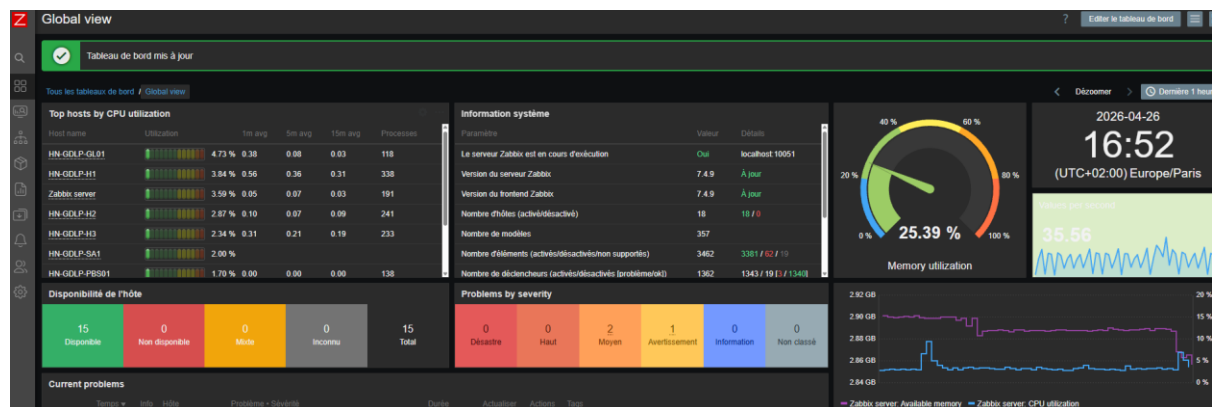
Z Global view

? Editer le tableau de bord

Tableau de bord mis à jour

Tous les tableaux de bord / Global view

Dézoomer Dernière 1 heur

Top hosts by CPU utilization

| Host name | Utilization | 1m avg | 5m avg | 15m avg | Processes |
|---|---|---|---|---|---|
| HN-GDLP-GL01 | 4.73 % | 0.38 | 0.08 | 0.03 | 118 |
| HN-GDLP-H1 | 3.84 % | 0.56 | 0.36 | 0.31 | 338 |
| Zabbix server | 3.59 % | 0.05 | 0.07 | 0.03 | 191 |
| HN-GDLP-H2 | 2.87 % | 0.10 | 0.07 | 0.09 | 241 |
| HN-GDLP-H3 | 2.34 % | 0.31 | 0.21 | 0.19 | 233 |
| HN-GDLP-SA1 | 2.00 % | | | | |
| HN-GDLP-PBS01 | 1.70 % | 0.00 | 0.00 | 0.00 | 138 |

Information système

| Paramètre | Valeur | Détails |
|---|---|---|
| Le serveur Zabbix est en cours d'exécution | Oui | localhost:10051 |
| Version du serveur Zabbix | 7.4.9 | À jour |
| Version du frontend Zabbix | 7.4.9 | À jour |
| Nombre d'hôtes (activé/désactivé) | 18 | 18 / 0 |
| Nombre de modèles | 357 | |
| Nombre d'éléments (activés/désactivés/non supportés) | 3462 | 3381 / 62 / 19 |
| Nombre de déclencheurs (activés/désactivés [problème/ok]) | 1362 | 1343 / 19 [3 / 1340] |

40 % 60 % 20 % 80 % 0 % 100 %
25.39 %
Memory utilization

2026-04-26
16:52
(UTC+02:00) Europe/Paris

Values per second
35.56

Disponibilité de l'hôte

| 15 Disponible | 0 Non disponible | 0 Mixte | 0 Inconnu | 15 Total |
|---|---|---|---|---|

Problems by severity

| 0 Désastre | 0 Haut | 2 Moyen | 1 Avertissement | 0 Information | 0 Non classé |
|---|---|---|---|---|---|

2.92 GB 2.90 GB 2.88 GB 2.86 GB 2.84 GB
20 % 15 % 10 % 5 % 0 %

Zabbix server: Available memory Zabbix server: CPU utilization

Current problems

Temps ▾ Info Hôte Problème • Sévérité Durée Actualiser Actions Tags